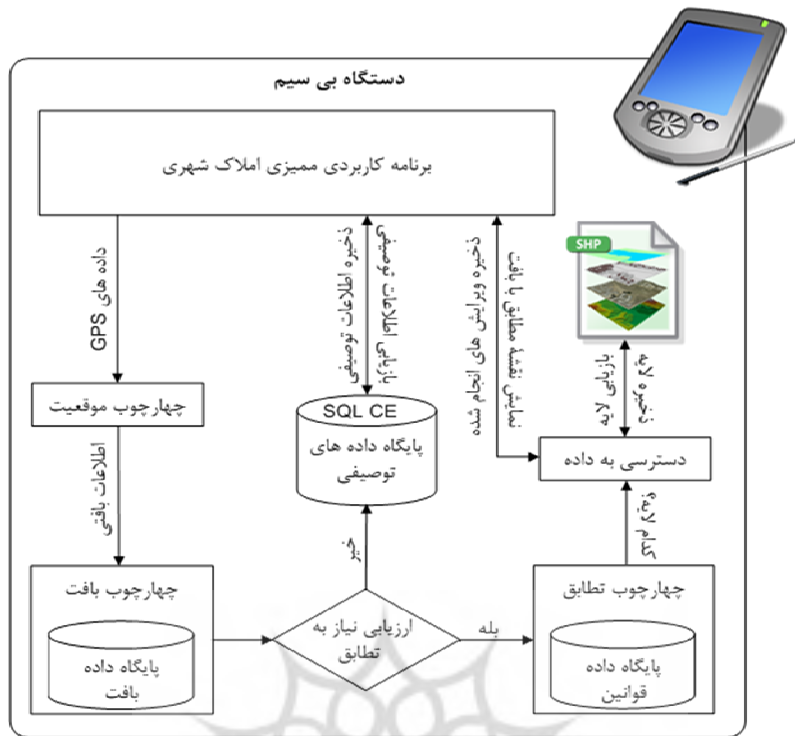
دستگاه بی سیم

برنامه کاربردی ممیزی املاک شهری

داده های GPS

ذخیره اطلاعات توصیفی

بازیابی اطلاعات توصیفی

ذخیره ویرایش های انجام شده

بازیابی لایه های اطلاعاتی

SHP

بازیابی لایه

ذخیره لایه

چهارچوب موقعیت

SQL CE

پایگاه داده های توصیفی

دسترسی به داده

اطلاعات بافتی

خیر

ذخیره لایه

چهارچوب بافت

پایگاه داده بافت

ارزیابی نیاز به تطابق

بله

چهارچوب تطابق

پایگاه داده قوانین